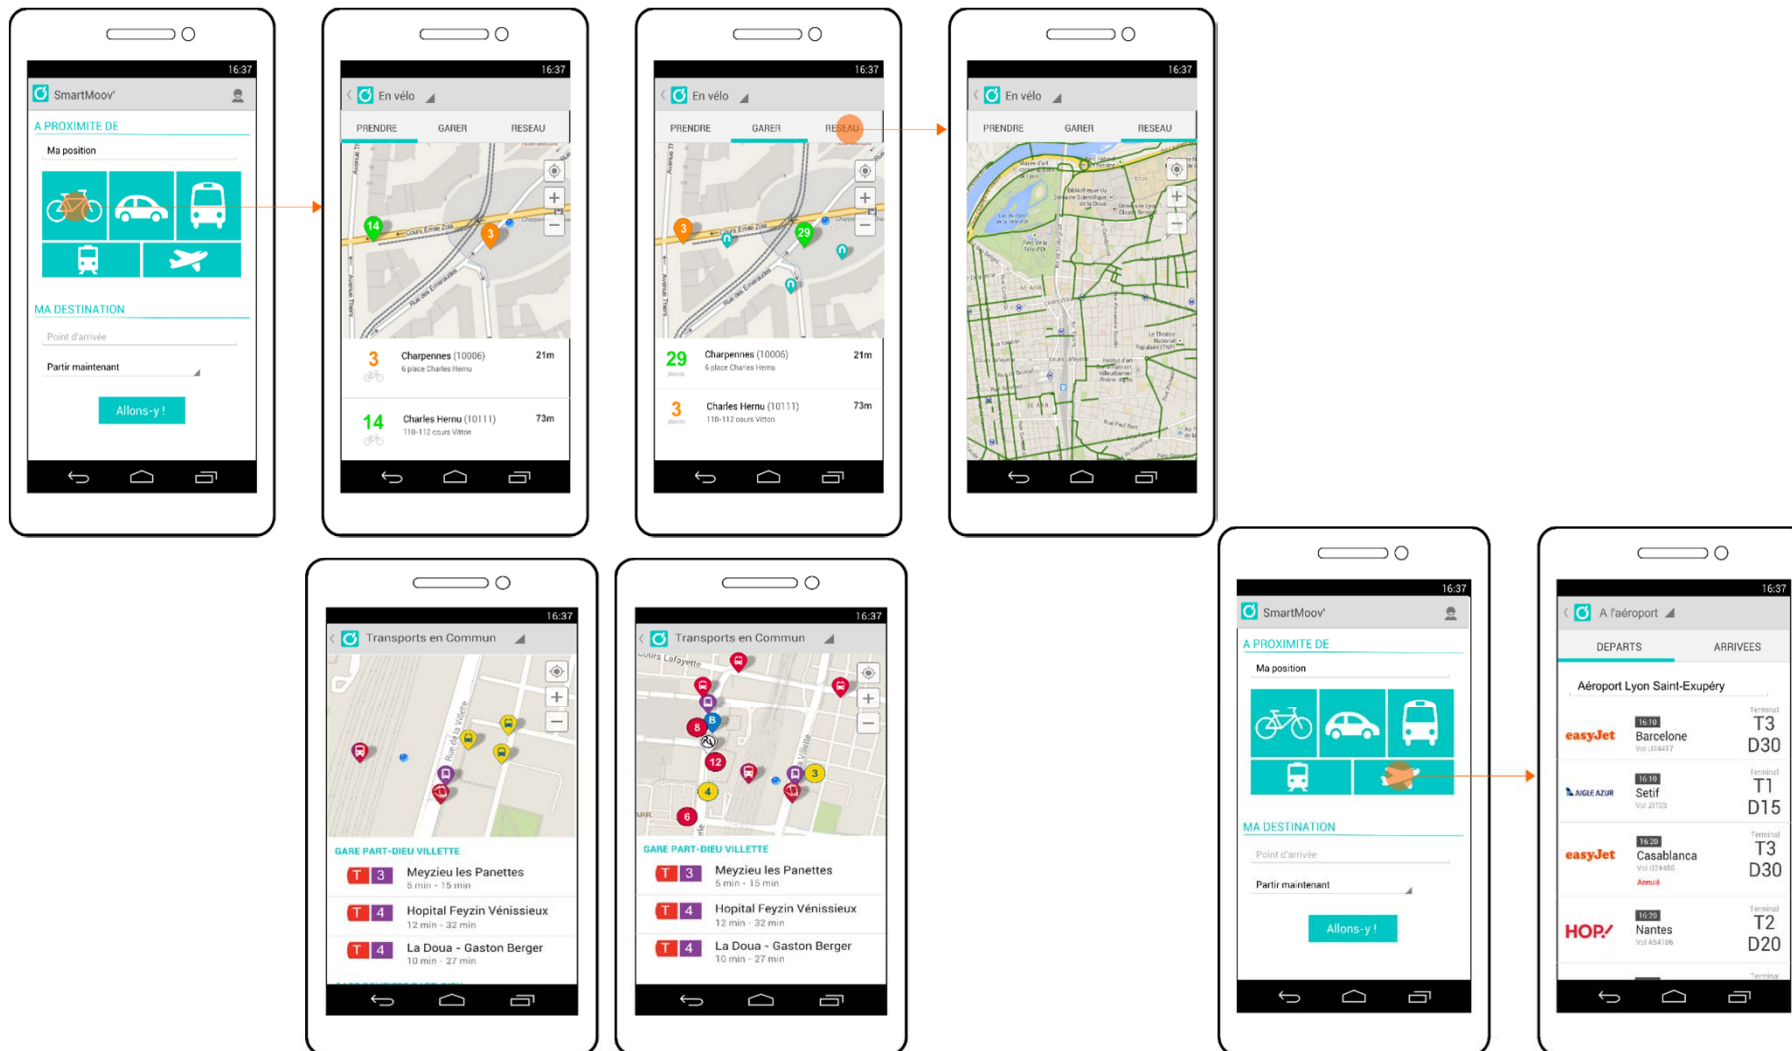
16:37
SmartMoov'
A PROXIMITE DE
Ma position
MA DESTINATION
Point d'arrivée
Partir maintenant
Allons-y !

16:37
En vélo
PRENDRE GARER RESEAU
14
3
3 Charpennes (10006) 21m
6 place Charles Hernu
14 Charles Hernu (10111) 73m
110-112 cours Vitton

16:37
En vélo
PRENDRE GARER RESEAU
3
29
29 Charpennes (10006) 21m
6 place Charles Hernu
3 Charles Hernu (10111) 73m
110-112 cours Vitton

16:37
En vélo
PRENDRE GARER RESEAU

16:37
Transports en Commun
GARE PART-DIEU VILLETTE
T 3 Meyzieu les Panettes
5 min - 15 min
T 4 Hopital Feyzin Vénissieux
12 min - 32 min
T 4 La Doua - Gaston Berger
10 min - 27 min

16:37
Transports en Commun
Cours Lafayette
B
8
12
4
3
6
GARE PART-DIEU VILLETTE
T 3 Meyzieu les Panettes
5 min - 15 min
T 4 Hopital Feyzin Vénissieux
12 min - 32 min
T 4 La Doua - Gaston Berger
10 min - 27 min

16:37
SmartMoov'
A PROXIMITE DE
Ma position
MA DESTINATION
Point d'arrivée
Partir maintenant
Allons-y !

16:37
A l'aéroport
DEPARTS ARRIVEES
Aéroport Lyon Saint-Exupéry
easyJet 16:10 Barcelone Terminal T3 D30
AIGLE AZUR 16:10 Setif Terminal T1 D15
easyJet 16:20 Casablanca Annulé Terminal T3 D30
HOP! 16:20 Nantes Terminal T2 D20
Terminal